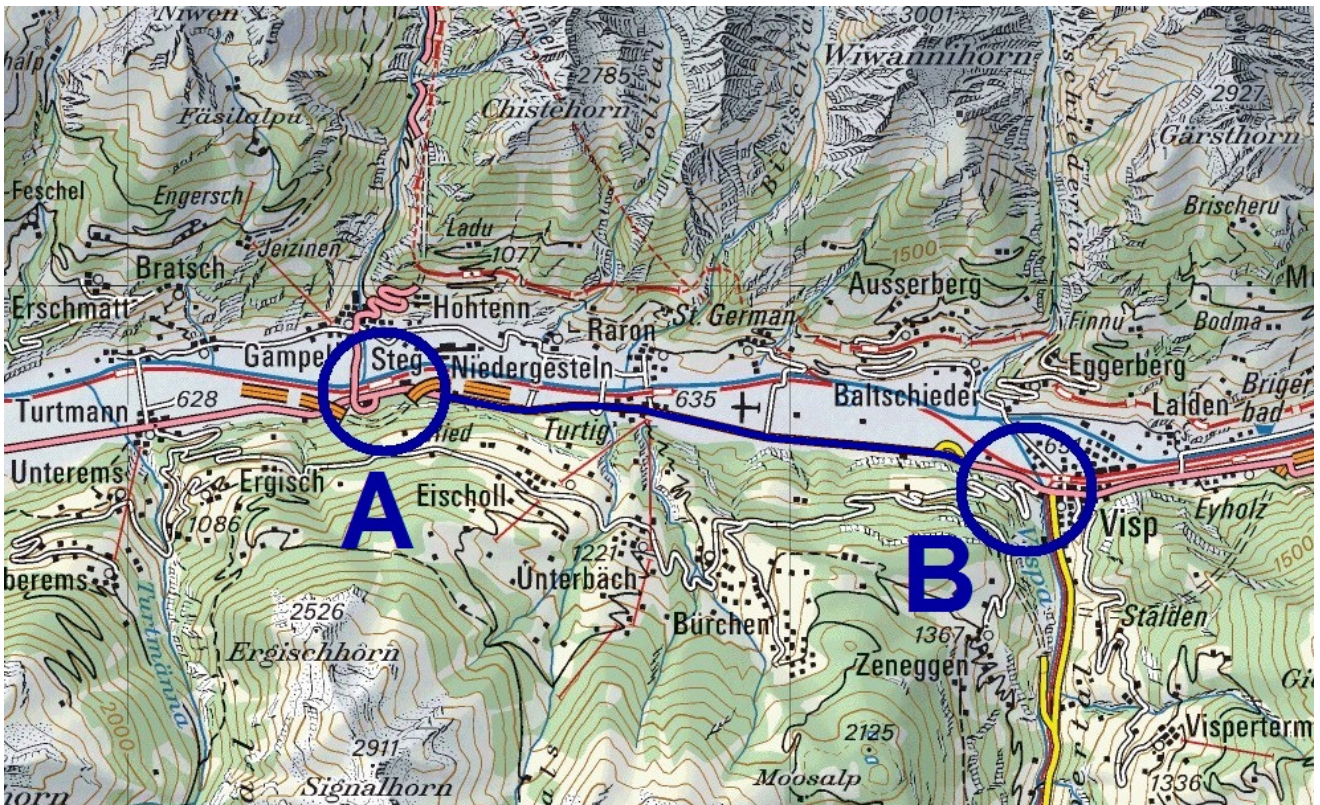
Niwen
3001
Wiwannihorn
2785
2927
Chistehorn
Gärsthorn
Fäsilalpu
Feschel
Engersch
Brischeru
Ladu
Jeizinen
1077
1500
Bratsch
Ausserberg
Erschmatt
Hohtenn
Raron
St. German
Finnu
Bodma
Gampel
Steg
Niedergesteln
Eggerberg
Turtmann
628
635
Baltschieder
Lalden
Brigerbad
Ried
Turtig
65
Unterems
Ergisch
Eischoll
Visp
Eyholz
A
1086
1221
B
berems
Unterbäch
1500
Turtmänna
2526
Bürchen
1367
Stalden
Ergischhorn
Zeneggen
2000
2125
Visperterm
2911
Moosalp
1336
horn
Signalhorn